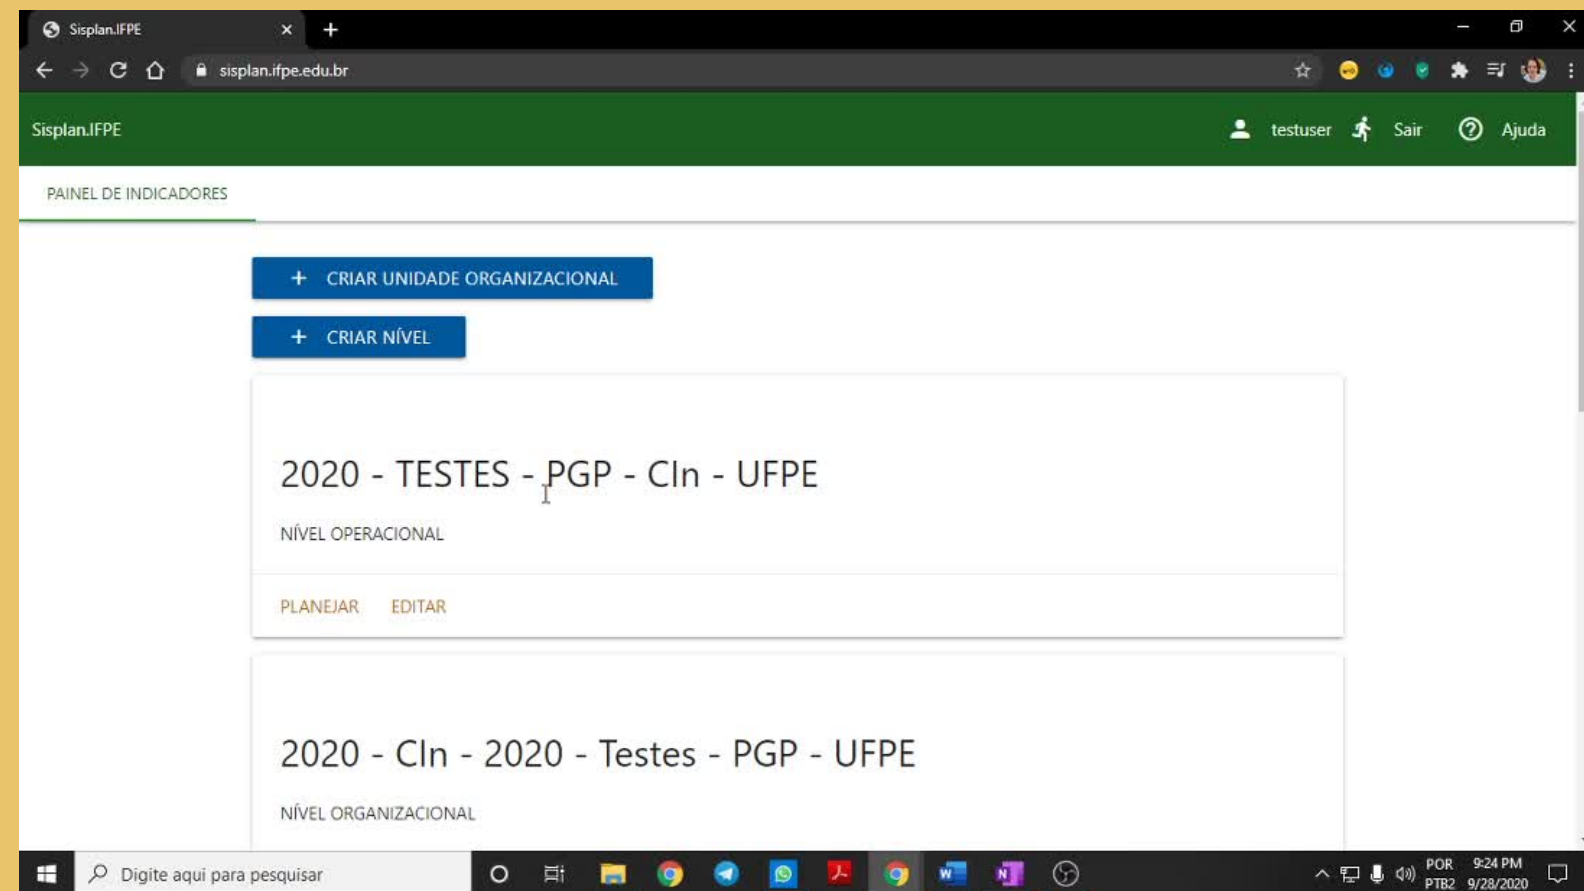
Sisplan.IFPE

sisplan.ifpe.edu.br

Sisplan.IFPE

testuser Sair Ajuda

PAINEL DE INDICADORES

+ CRIAR UNIDADE ORGANIZACIONAL

+ CRIAR NÍVEL

2020 - TESTES - PGP - CIn - UFPE

NÍVEL OPERACIONAL

PLANEJAR EDITAR

2020 - CIn - 2020 - Testes - PGP - UFPE

NÍVEL ORGANIZACIONAL

Digite aqui para pesquisar

POR PTB2 9:24 PM 9/28/2020